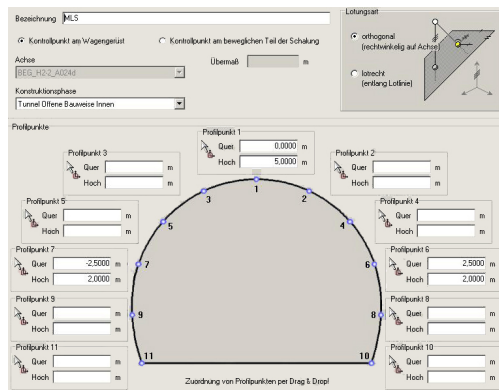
Bezeichnung MLS

Kontrollpunkt am Wagengerüst
Kontrollpunkt am beweglichen Teil der Schalung

Achse
BEG_H2-2_A024d

Übermaß m

Konstruktionsphase
Tunnel Offene Bauweise Innen

Lotungsart
orthogonal (rechtwinkelig auf Achse)
lotrecht (entlang Lotlinie)

Profilpunkte

Profilpunkt 1
Quer 0,0000 m
Hoch 5,0000 m

Profilpunkt 3
Quer m
Hoch m

Profilpunkt 2
Quer m
Hoch m

Profilpunkt 5
Quer m
Hoch m

Profilpunkt 4
Quer m
Hoch m

Profilpunkt 7
Quer -2,5000 m
Hoch 2,0000 m

Profilpunkt 6
Quer 2,5000 m
Hoch 2,0000 m

Profilpunkt 9
Quer m
Hoch m

Profilpunkt 8
Quer m
Hoch m

Profilpunkt 11
Quer m
Hoch m

Profilpunkt 10
Quer m
Hoch m

1 2 3 4 5 6 7 8 9 10 11

Zuordnung von Profilpunkten per Drag & Drop!